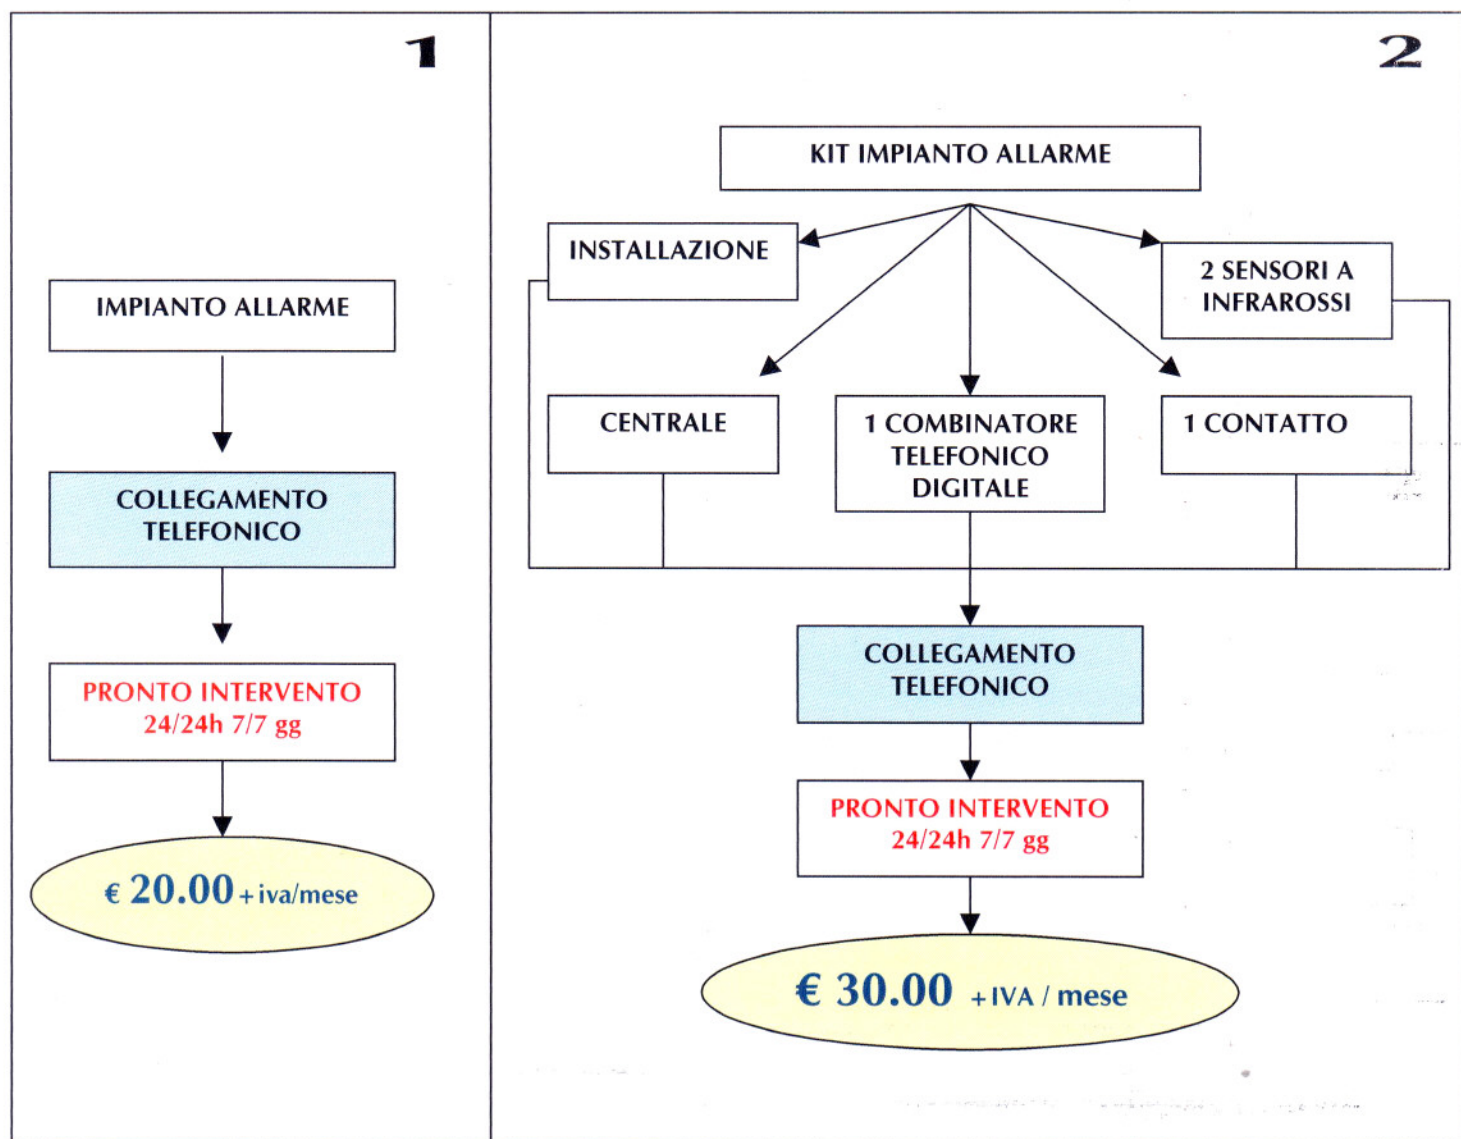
1

IMPIANTO ALLARME

COLLEGAMENTO TELEFONICO

PRONTO INTERVENTO 24/24h 7/7 gg

€ 20.00 + iva/mese

2

KIT IMPIANTO ALLARME

INSTALLAZIONE

2 SENSORI A INFRAROSSI

CENTRALE

1 COMBINATORE TELEFONICO DIGITALE

1 CONTATTO

COLLEGAMENTO TELEFONICO

PRONTO INTERVENTO 24/24h 7/7 gg

€ 30.00 + IVA / mese